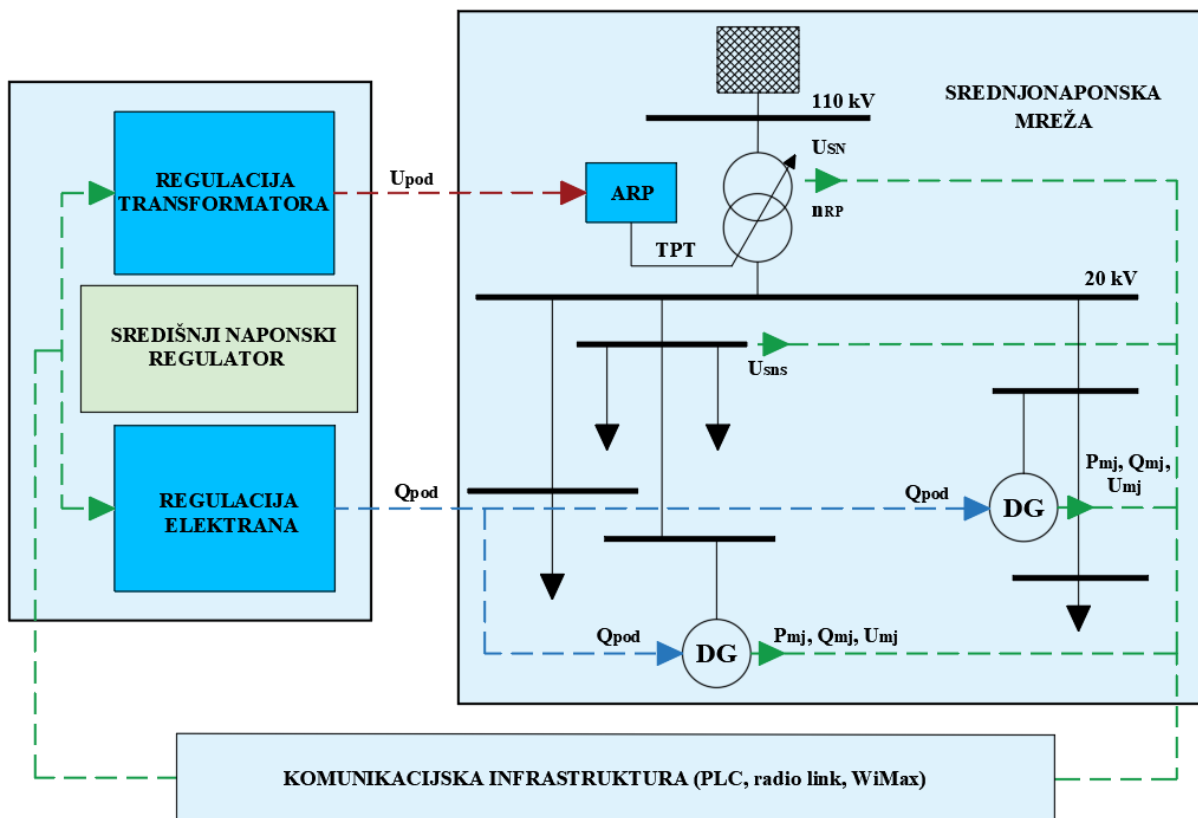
REGULACIJA TRANSFORMATORA

SREDIŠNJI NAPONSKI REGULATOR

REGULACIJA ELEKTRANA

$U_{pod}$

ARP

TPT

110 kV

SREDNJONAPONSKA MREŽA

$U_{SN}$

$n_{RP}$

20 kV

$U_{sns}$

$Q_{pod}$

$Q_{pod}$

DG

$P_{mj}$, $Q_{mj}$, $U_{mj}$

$Q_{pod}$

DG

$P_{mj}$, $Q_{mj}$, $U_{mj}$

KOMUNIKACIJSKA INFRASTRUKTURA (PLC, radio link, WiMax)